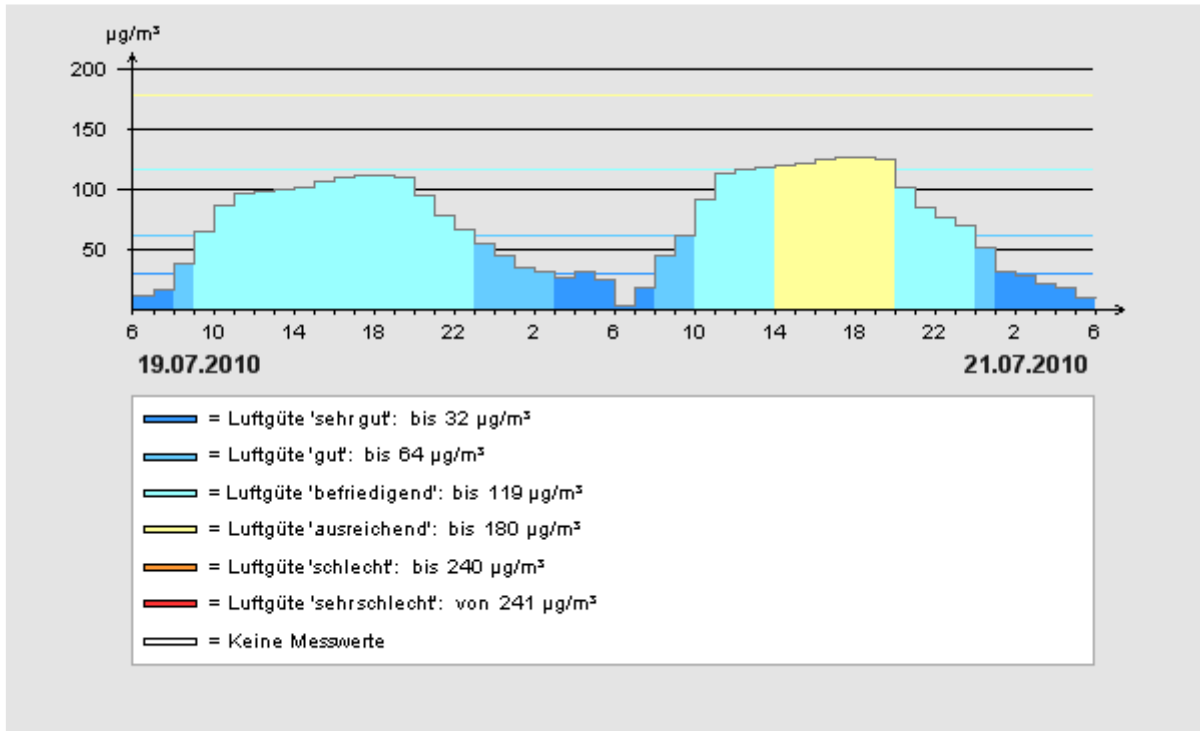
µg/m³

200

150

100

50

6 10 14 18 22 2 6 10 14 18 22 2 6

19.07.2010

21.07.2010

= Luftgüte 'sehr gut': bis 32 µg/m³

= Luftgüte 'gut': bis 64 µg/m³

= Luftgüte 'befriedigend': bis 119 µg/m³

= Luftgüte 'ausreichend': bis 180 µg/m³

= Luftgüte 'schlecht': bis 240 µg/m³

= Luftgüte 'sehr schlecht': von 241 µg/m³

= Keine Messwerte